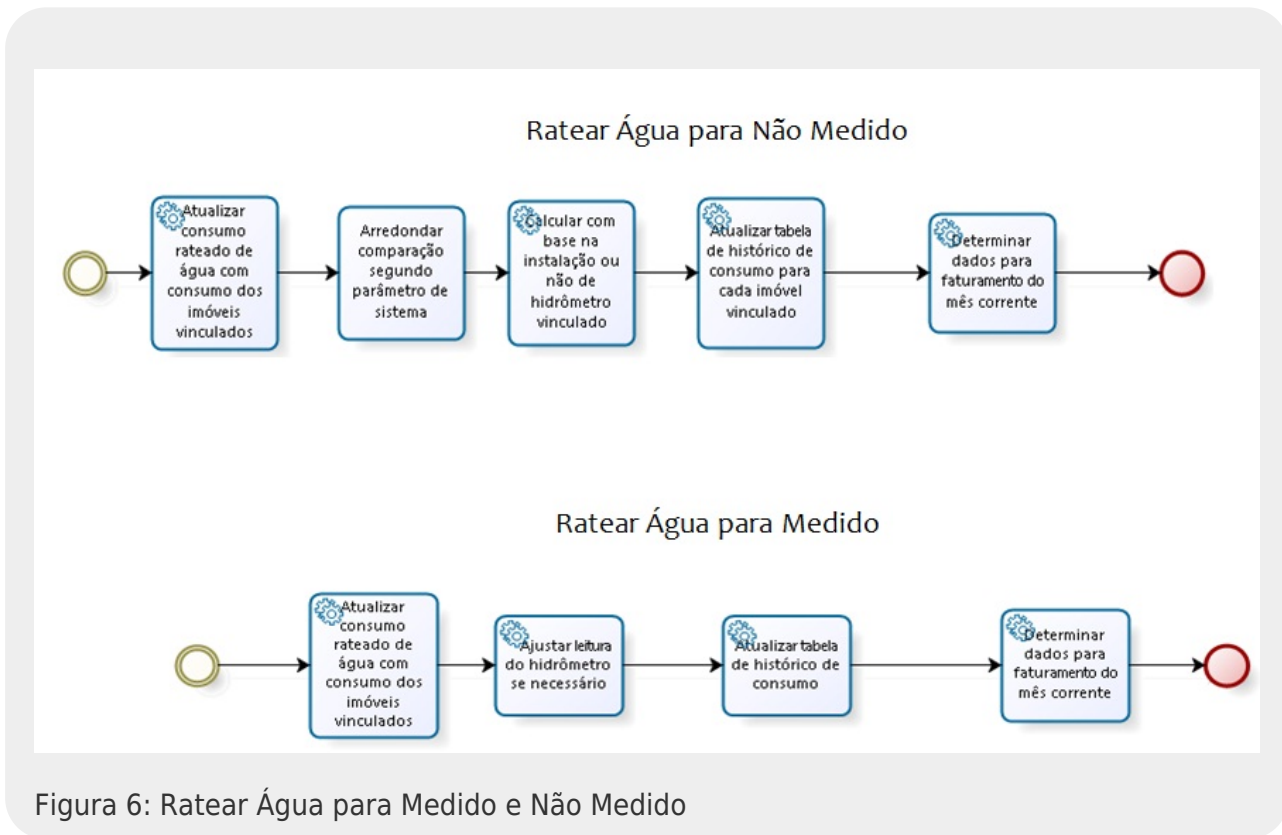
Ratear Água para Não Medido

Atualizar consumo rateado de água com consumo dos imóveis vinculados

Arredondar comparação segundo parâmetro de sistema

Calcular com base na instalação ou não de hidrômetro vinculado

Atualizar tabela de histórico de consumo para cada imóvel vinculado

Determinar dados para faturamento do mês corrente

Ratear Água para Medido

Atualizar consumo rateado de água com consumo dos imóveis vinculados

Ajustar leitura do hidrômetro se necessário

Atualizar tabela de histórico de consumo

Determinar dados para faturamento do mês corrente

Figura 6: Ratear Água para Medido e Não Medido